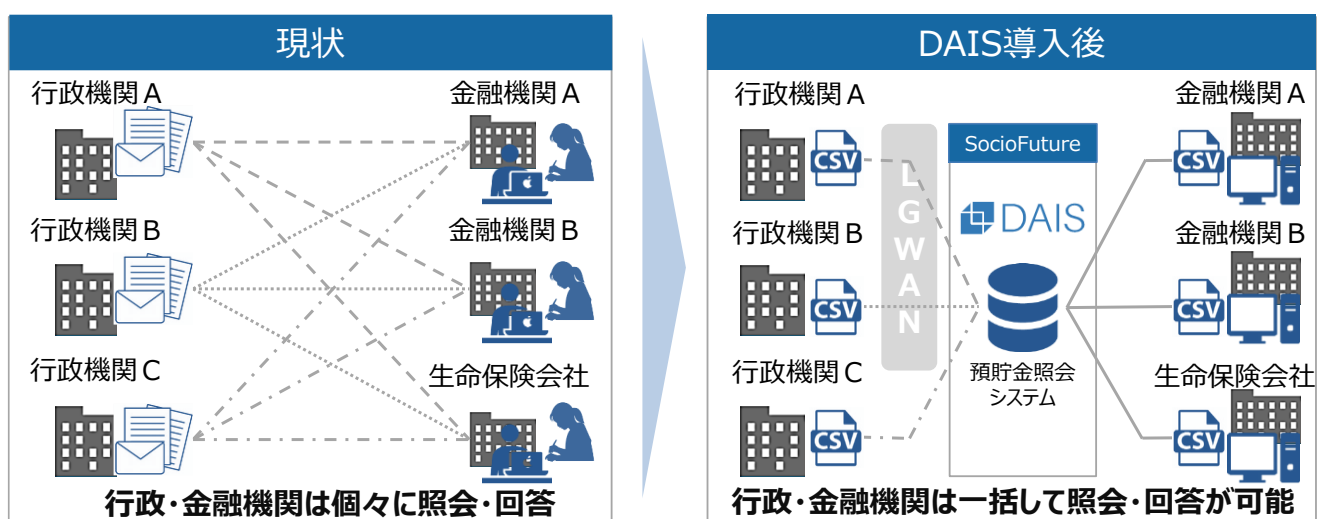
現状

行政機関A
金融機関A
行政機関B
金融機関B
行政機関C
生命保険会社

行政・金融機関は個々に照会・回答

DAIS導入後

行政機関A
CSV
行政機関B
CSV
行政機関C
CSV

LGWAN

SocioFuture
DAIS
預貯金照会システム

金融機関A
CSV
金融機関B
CSV
生命保険会社
CSV

行政・金融機関は一括して照会・回答が可能